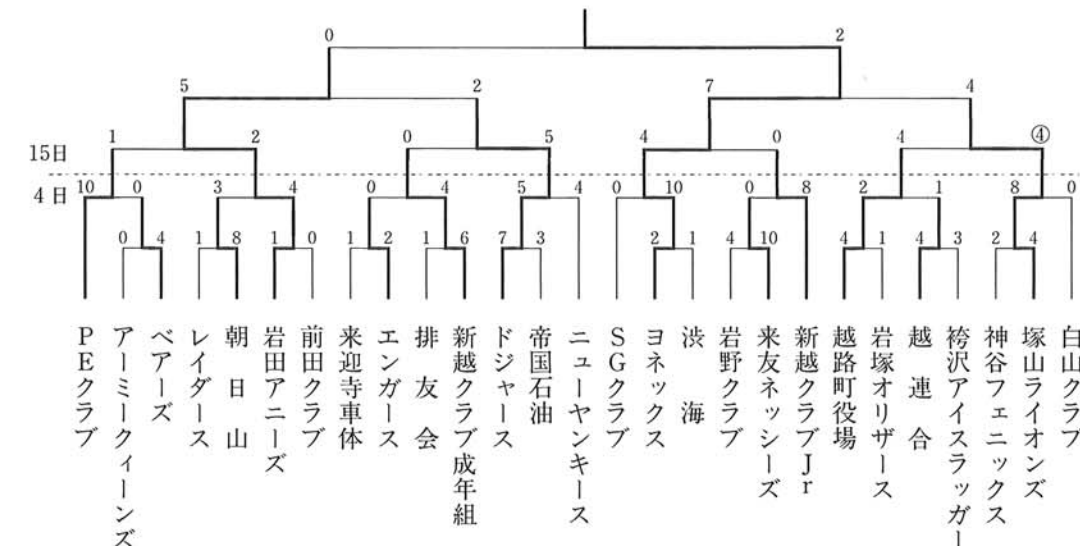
0 2

5 2 7 4

15日 1 2 0 5 4 0 4 ④

4日 10 0 3 4 0 4 5 4 0 10 0 8 2 1 8 0

0 4 1 8 1 0 1 2 1 6 7 3 2 1 4 10 4 1 4 3 2 4

PEクラブ
アーミークィーンズ
ベアーズ
レイダース
朝日山
岩田アニーズ
前田クラブ
来迎寺車体
エンガース
排友会
新越クラブ成年組
ドジャース
帝国石油
ニューヤンキース
SGクラブ
ヨネックス
渋海
岩野クラブ
来友ネッシーズ
新越クラブJr
越路町役場
岩塚オリザース
越連合
袴沢アイスラッガー
神谷フェニックス
塚山ライオンズ
白山クラブ